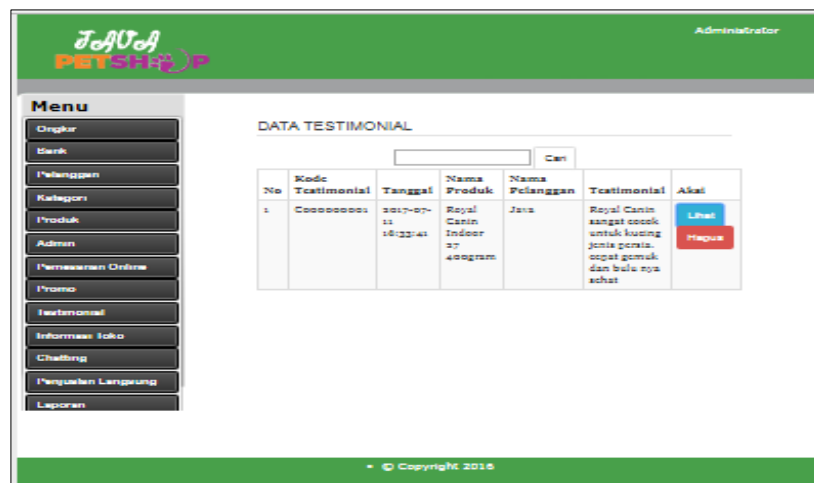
JAVA PETSHOP

Administrator

Menu

Ongkir

Bank

Pelanggan

Kategori

Produk

Admin

Pemesanan Online

Promo

Testimonial

Informasi Toko

Chatting

Penjualan Langsung

Laporan

DATA TESTIMONIAL

Cari

| No | Kode Testimonial | Tanggal | Nama Produk | Nama Pelanggan | Testimonial | Aksi |
|---|---|---|---|---|---|---|
| 1 | C000000001 | 2017-07-11 16:33:41 | Royal Canin Indoor 27 400gram | Java | Royal Canin sangat cocok untuk kucing jenis persia. cepat gemuk dan bulu nya sehat | Lihat Hapus |

• © Copyright 2016